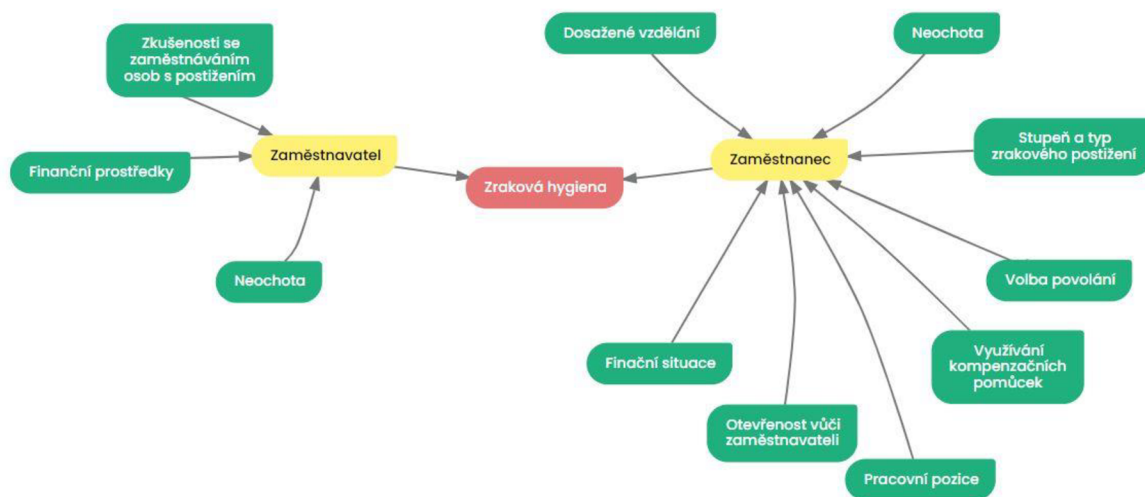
Zkušenosti se zaměstnáváním osob s postižením

Finanční prostředky

Zaměstnavatel

Neochota

Zraková hygiena

Dosažené vzdělání

Neochota

Zaměstnanec

Stupeň a typ zrakového postižení

Volba povolání

Využívání kompenzačních pomůcek

Finační situace

Otevřenost vůči zaměstnavateli

Pracovní pozice